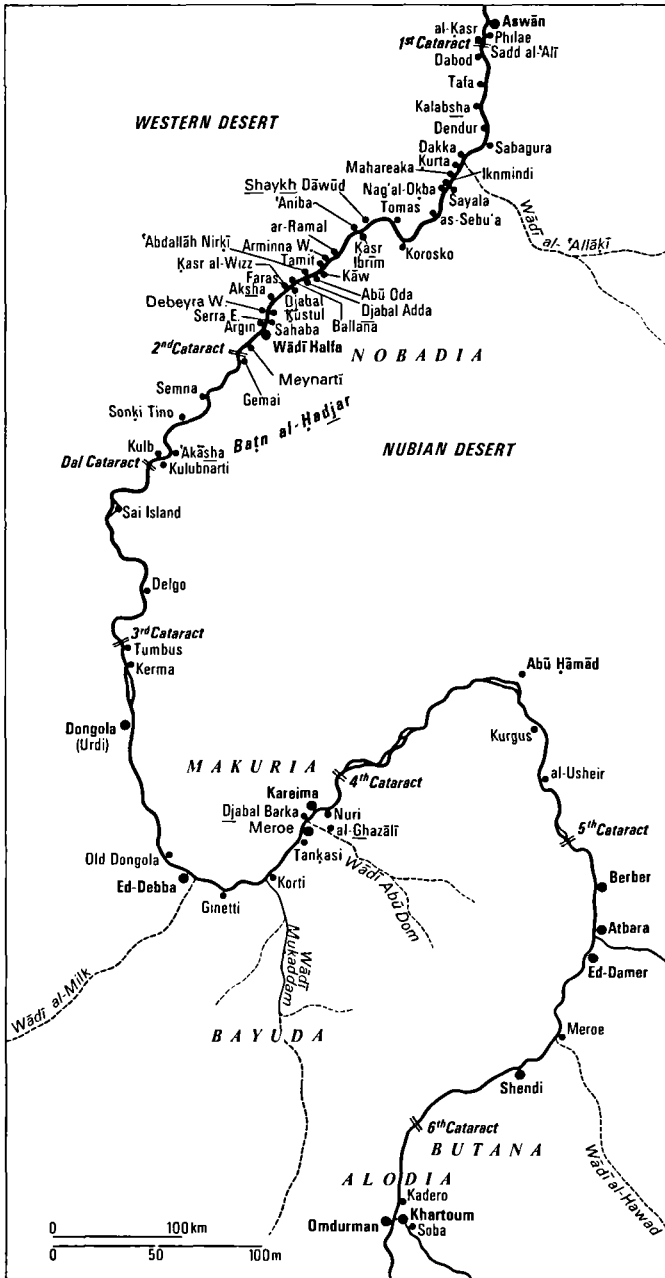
al-Kasr
Aswān
Philae
$1^{st}$ Cataract
Sadd al-ʿAlī
Dabod
Tafa
Kalabsha
Dendur
WESTERN DESERT
Sabagura
Dakka
Mahareaka
Kurta
Iknmindi
Shaykh Dāwūd
Nag'al-Okba
Tomas
Sayala
Wādī al-ʿAllākī
ʿAniba
as-Sebuʿa
ar-Ramal
Kasr Ibrīm
Korosko
ʿAbdallāh Nirkī
Arminna W.
Tamit
Kasr al-Wizz
Kāw
Faras
Abū Oda
Aksha
Djabal Adda
Debeyra W.
Djabal
Serra E.
Kustul
Argin
Ballana
Sahaba
Wādī Halfa
$2^{nd}$ Cataract
N O B A D I A
Meynartī
Gemai
Semna
Sonki Tino
Batn al-Hadjar
Kulb
ʿAkāsha
NUBIAN DESERT
Dal Cataract
Kulubnarti
Sai Island
Delgo
$3^{rd}$ Cataract
Tumbus
Kerma
Abū Hāmād
Kurgus
Dongola (Urdi)
al-Usheir
M A K U R I A
$4^{th}$ Cataract
Kareima
$5^{th}$ Cataract
Djabal Barka
Nuri
Meroe
al-Ghazālī
Tankasi
Old Dongola
Wādī Abū Dom
Berber
Ed-Debba
Korti
Gnetti
Atbara
Wādī Mukadam
Ed-Damer
Wādī al-Milk
B A Y U D A
Meroe
Shendi
$6^{th}$ Cataract
B U T A N A
Wādī al-Hawad
A L O D I A
Kadero
Omdurman
Khartoum
Soba
0
100 km
0
50
100 m